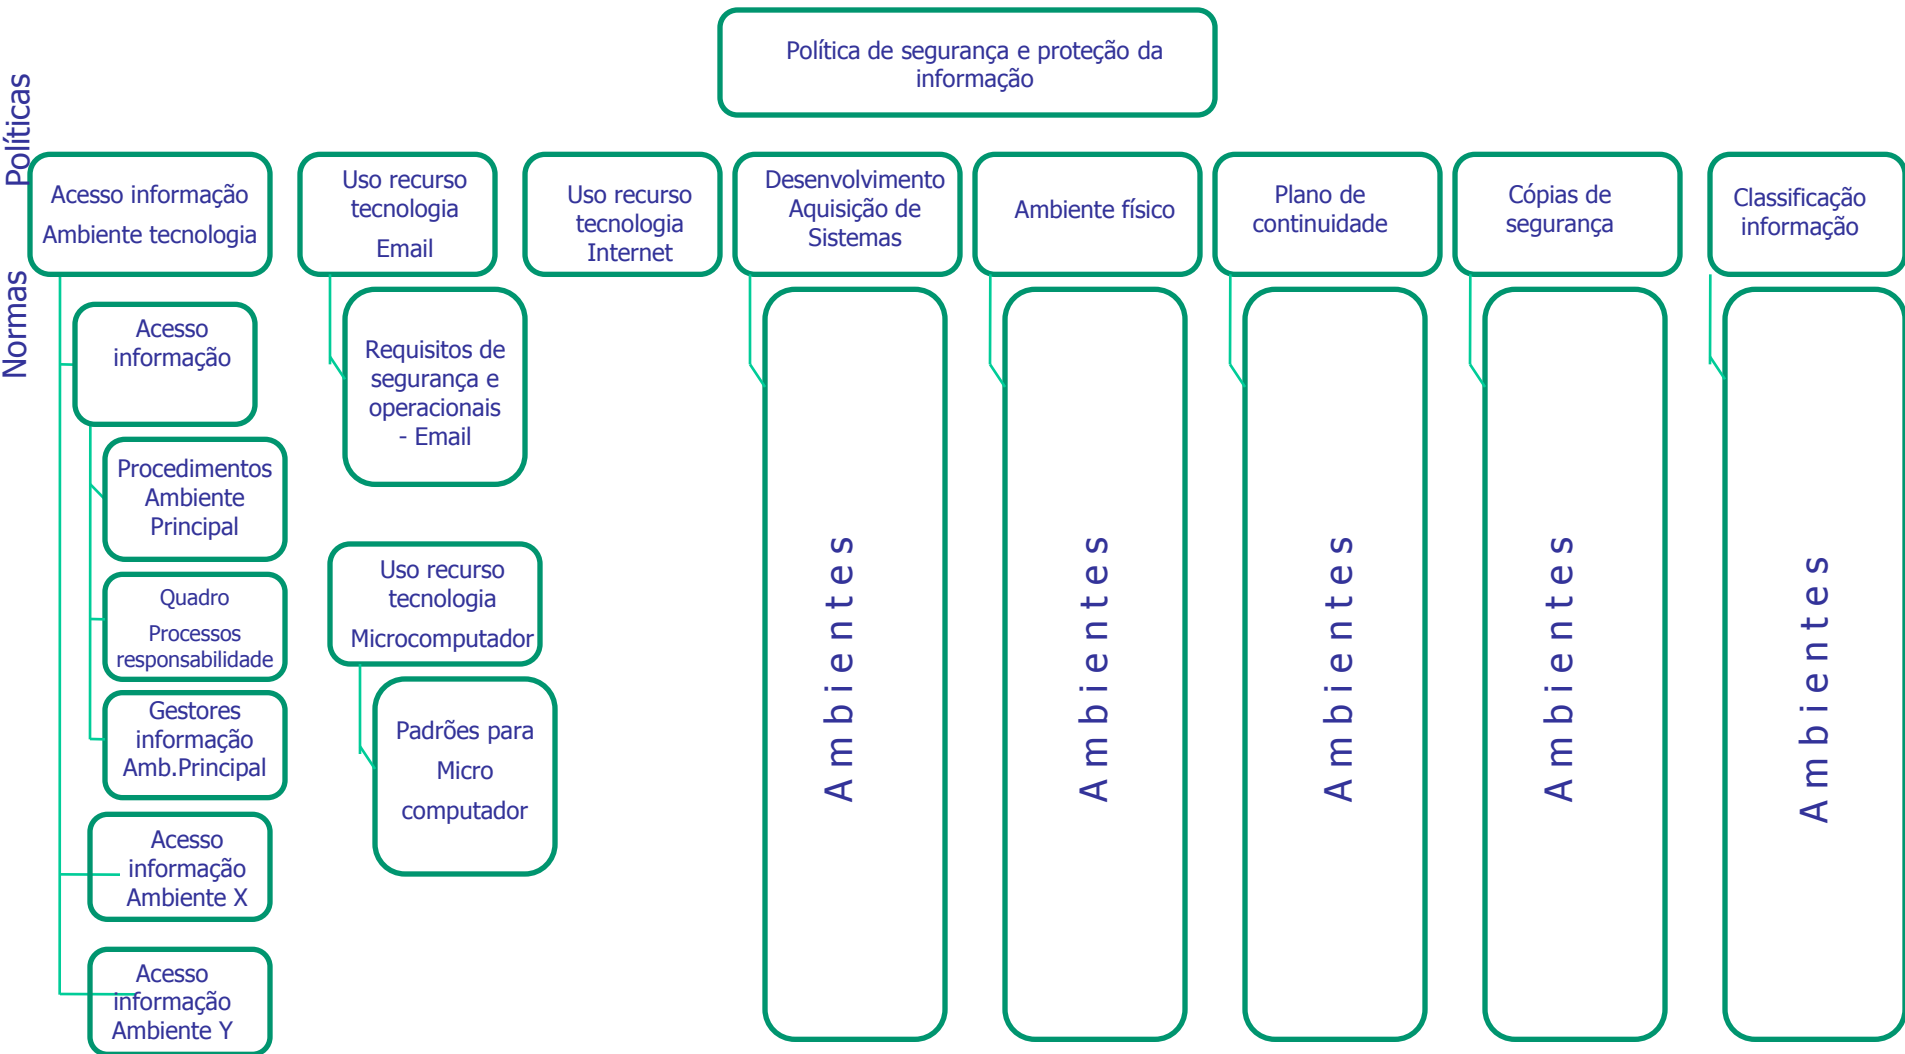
Política de segurança e proteção da informação

Políticas

Normas

Acesso informação
Ambiente tecnologia

Uso recurso tecnologia
Email

Uso recurso tecnologia Internet

Desenvolvimento Aquisição de Sistemas

Ambiente físico

Plano de continuidade

Cópias de segurança

Classificação informação

Acesso informação

Procedimentos Ambiente Principal

Quadro
Processos responsabilidade

Gestores informação Amb.Principal

Acesso informação Ambiente X

Acesso informação Ambiente Y

Requisitos de segurança e operacionais - Email

Uso recurso tecnologia
Microcomputador

Padrões para
Micro
computador

Ambientes

Ambientes

Ambientes

Ambientes

Ambientes